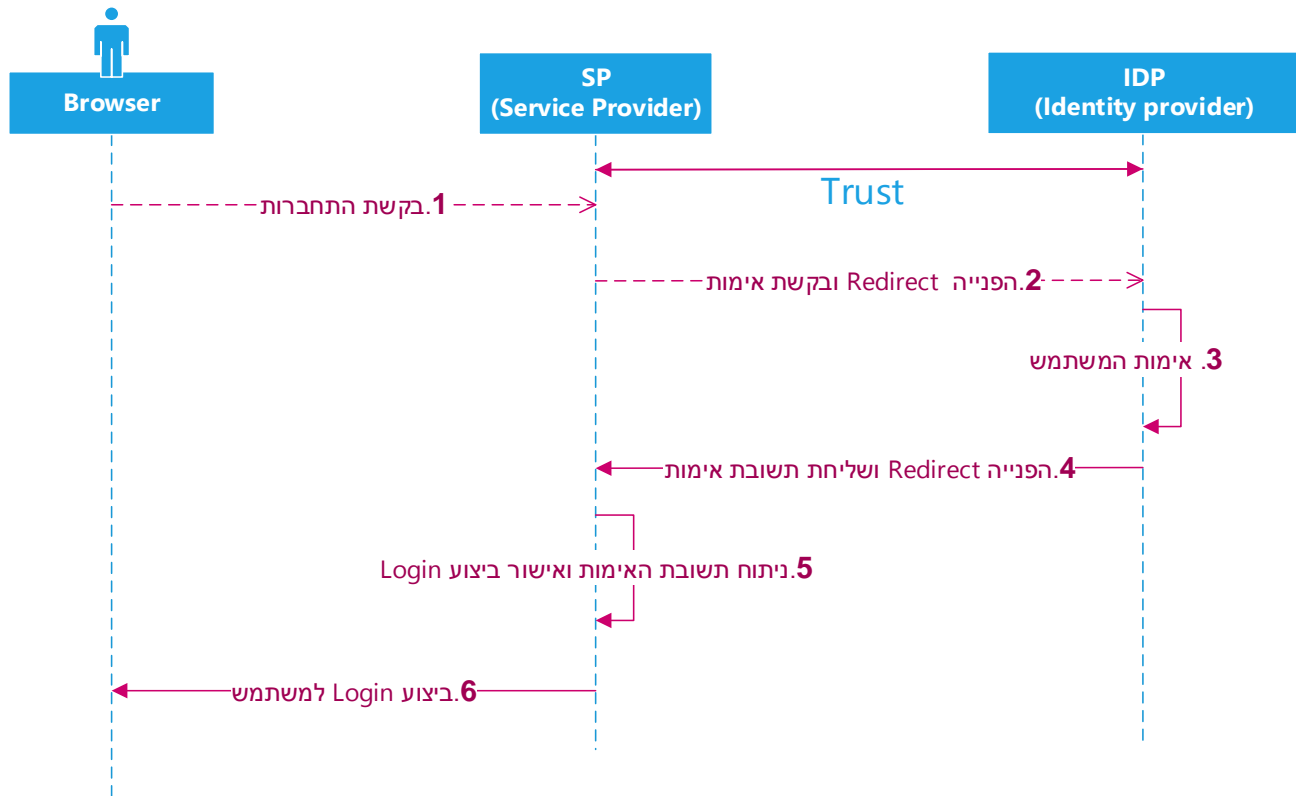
Browser

SP
(Service Provider)

IDP
(Identity provider)

Trust

1.בקשת התחברות

2.הפנייה Redirect ובקשת אימות

3. אימות המשתמש

4.הפנייה Redirect ושליחת תשובת אימות

5.ניתוח תשובת האימות ואישור ביצוע Login

6.ביצוע Login למשתמש